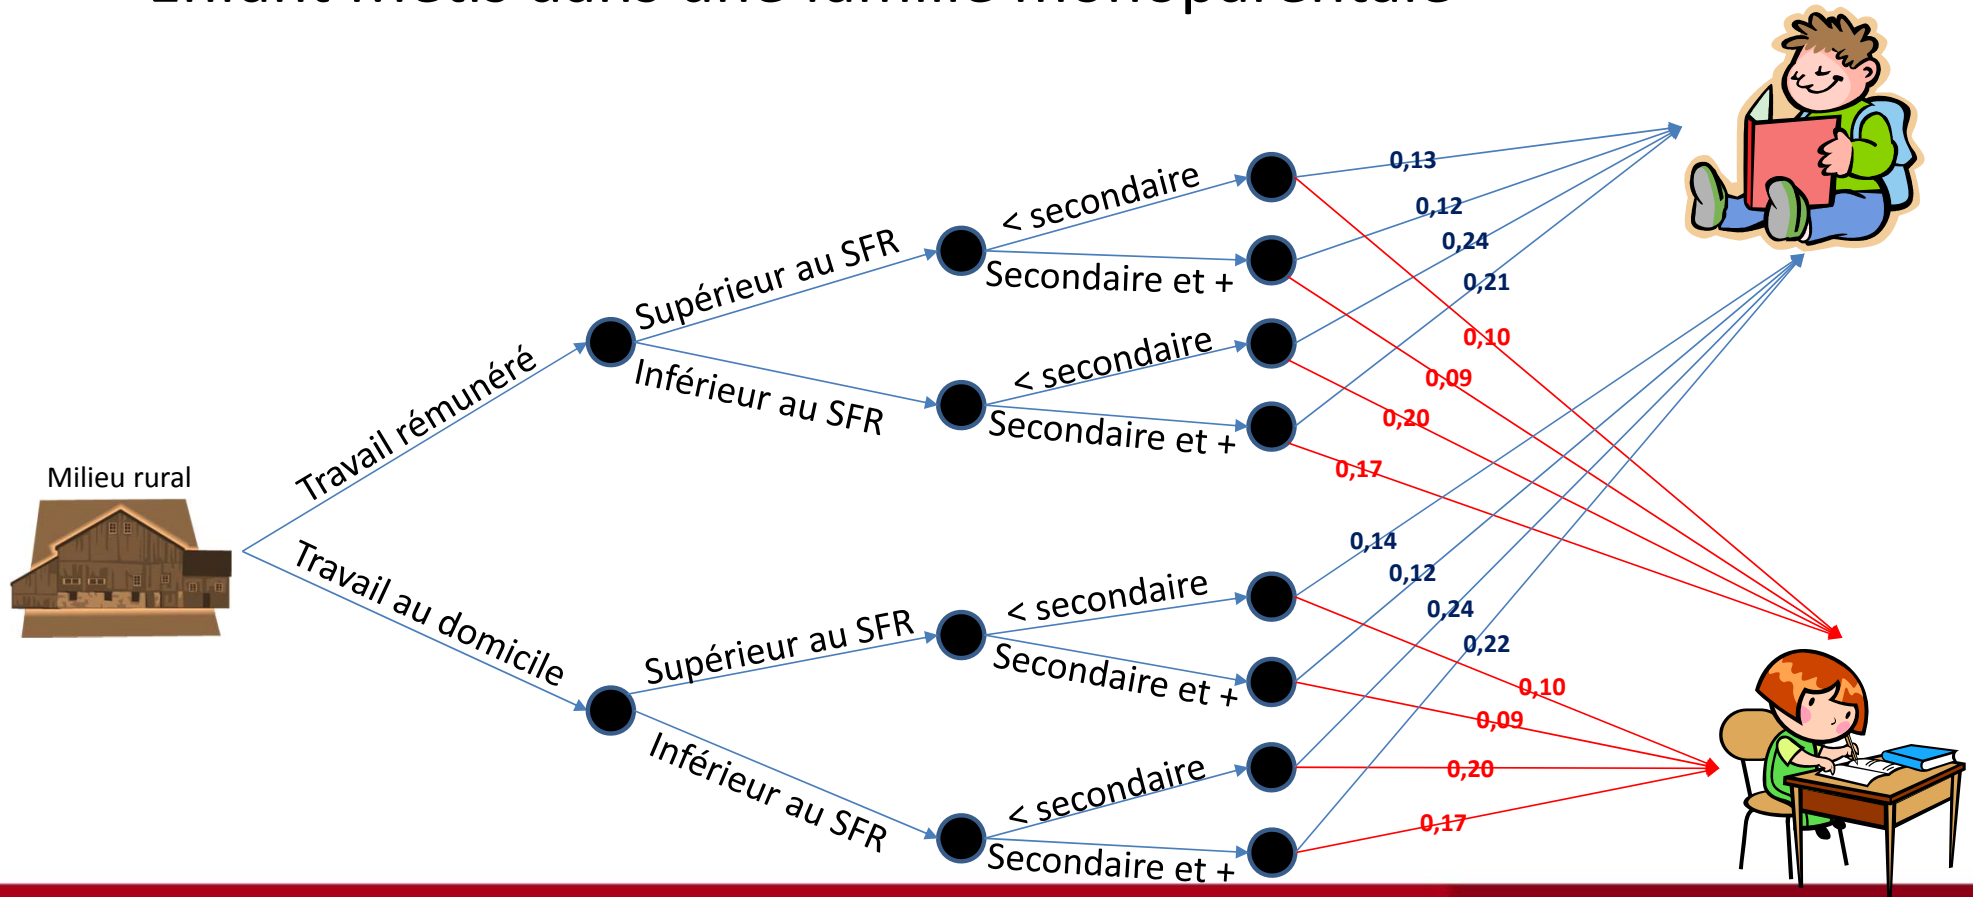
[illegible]

Milieu rural

Travail rémunéré

Supérieur au SFR

< secondaire

Secondaire et +

Inférieur au SFR

< secondaire

Secondaire et +

Travail au domicile

Supérieur au SFR

< secondaire

Secondaire et +

Inférieur au SFR

< secondaire

Secondaire et +

0,13
0,12
0,24
0,21
0,10
0,09
0,20
0,17

0,14
0,12
0,24
0,22
0,10
0,09
0,20
0,17